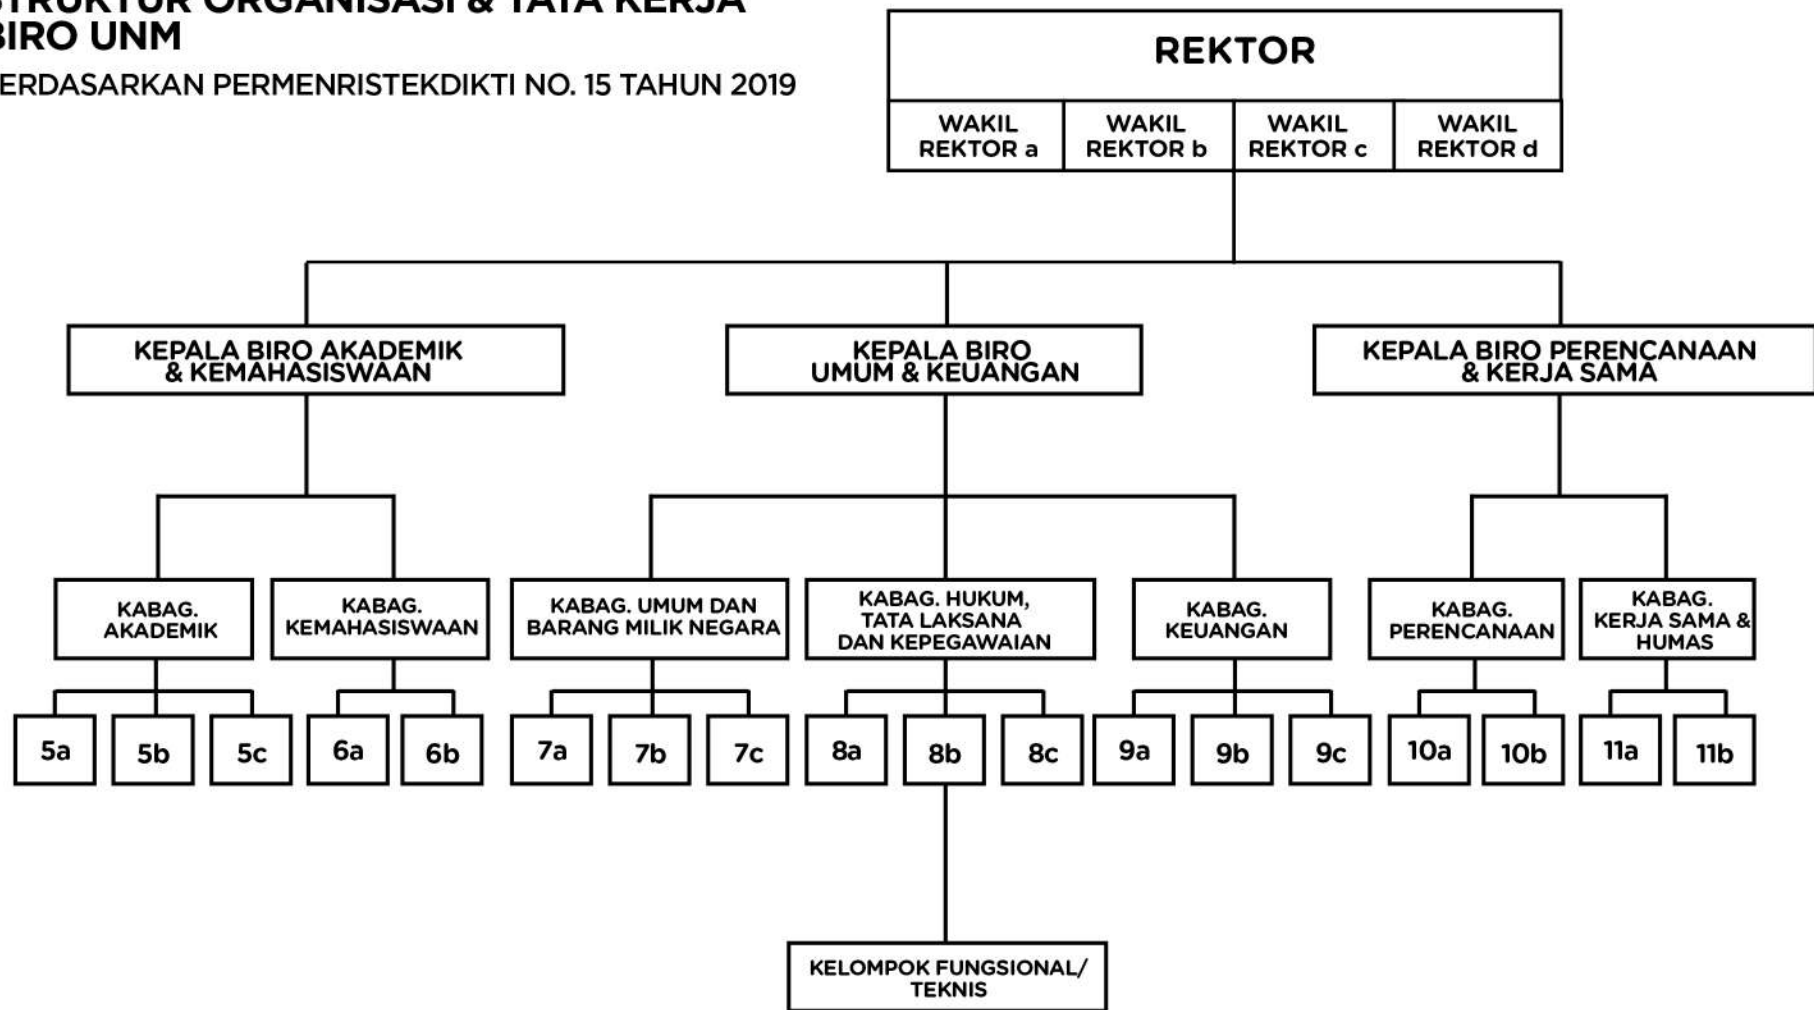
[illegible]TRUKTUR ORGANISASI & TATA KERJA
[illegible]IRO UNM
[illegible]ERDASARKAN PERMENRISTEKDIKTI NO. 15 TAHUN 2019

REKTOR

WAKIL REKTOR a
WAKIL REKTOR b
WAKIL REKTOR c
WAKIL REKTOR d

KEPALA BIRO AKADEMIK & KEMAHASISWAAN
KEPALA BIRO UMUM & KEUANGAN
KEPALA BIRO PERENCANAAN & KERJA SAMA

KABAG. AKADEMIK
KABAG. KEMAHASISWAAN
KABAG. UMUM DAN BARANG MILIK NEGARA
KABAG. HUKUM, TATA LAKSANA DAN KEPEGAWAIAN
KABAG. KEUANGAN
KABAG. PERENCANAAN
KABAG. KERJA SAMA & HUMAS

5a
5b
5c
6a
6b
7a
7b
7c
8a
8b
8c
9a
9b
9c
10a
10b
11a
11b

KELOMPOK FUNGSIONAL/ TEKNIS